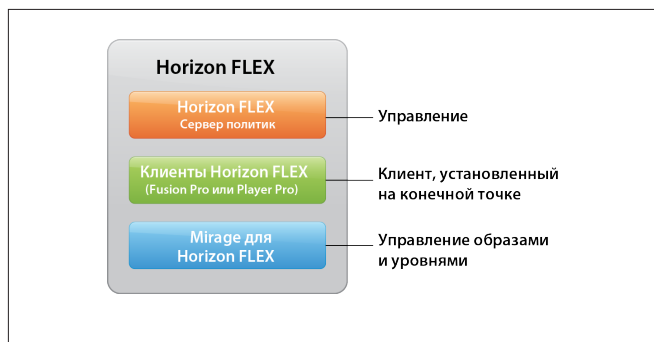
Horizon FLEX

Horizon FLEX
Сервер политик

Управление

Клиенты Horizon FLEX
(Fusion Pro или Player Pro)

Клиент, установленный на конечной точке

Mirage для Horizon FLEX

Управление образами и уровнями